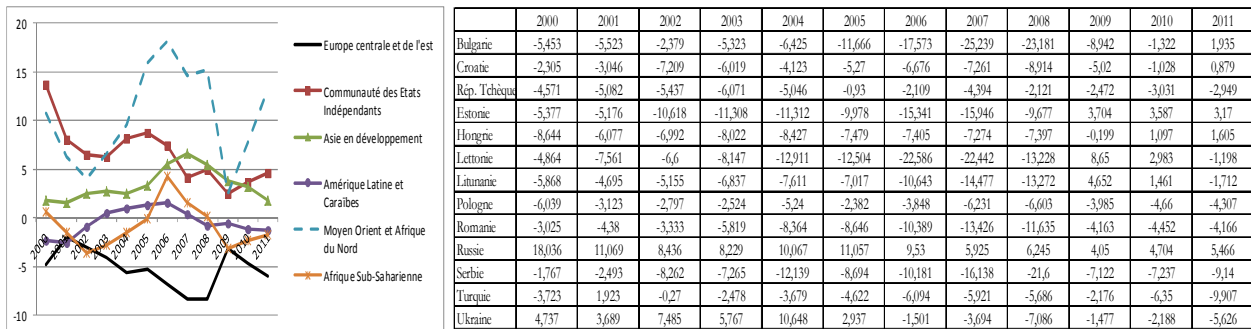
20
15
10
5
0
-5
-10

2000 2001 2002 2003 2004 2005 2006 2007 2008 2009 2010 2011

Europe centrale et de l'est
Communauté des Etats Indépendants
Asie en développement
Amérique Latine et Caraïbes
Moyen Orient et Afrique du Nord
Afrique Sub-Saharienne

| | 2000 | 2001 | 2002 | 2003 | 2004 | 2005 | 2006 | 2007 | 2008 | 2009 | 2010 | 2011 |
|---|---|---|---|---|---|---|---|---|---|---|---|---|
| Bulgarie | -5,453 | -5,523 | -2,379 | -5,323 | -6,425 | -11,666 | -17,573 | -25,239 | -23,181 | -8,942 | -1,322 | 1,935 |
| Croatie | -2,305 | -3,046 | -7,209 | -6,019 | -4,123 | -5,27 | -6,676 | -7,261 | -8,914 | -5,02 | -1,028 | 0,879 |
| Rép. Tchèque | -4,571 | -5,082 | -5,437 | -6,071 | -5,046 | -0,93 | -2,109 | -4,394 | -2,121 | -2,472 | -3,031 | -2,949 |
| Estonie | -5,377 | -5,176 | -10,618 | -11,308 | -11,312 | -9,978 | -15,341 | -15,946 | -9,677 | 3,704 | 3,587 | 3,17 |
| Hongrie | -8,644 | -6,077 | -6,992 | -8,022 | -8,427 | -7,479 | -7,405 | -7,274 | -7,397 | -0,199 | 1,097 | 1,605 |
| Lettonie | -4,864 | -7,561 | -6,6 | -8,147 | -12,911 | -12,504 | -22,586 | -22,442 | -13,228 | 8,65 | 2,983 | -1,198 |
| Lituanie | -5,868 | -4,695 | -5,155 | -6,837 | -7,611 | -7,017 | -10,643 | -14,477 | -13,272 | 4,652 | 1,461 | -1,712 |
| Pologne | -6,039 | -3,123 | -2,797 | -2,524 | -5,24 | -2,382 | -3,848 | -6,231 | -6,603 | -3,985 | -4,66 | -4,307 |
| Romanie | -3,025 | -4,38 | -3,333 | -5,819 | -8,364 | -8,646 | -10,389 | -13,426 | -11,635 | -4,163 | -4,452 | -4,166 |
| Russie | 18,036 | 11,069 | 8,436 | 8,229 | 10,067 | 11,057 | 9,53 | 5,925 | 6,245 | 4,05 | 4,704 | 5,466 |
| Serbie | -1,767 | -2,493 | -8,262 | -7,265 | -12,139 | -8,694 | -10,181 | -16,138 | -21,6 | -7,122 | -7,237 | -9,14 |
| Turquie | -3,723 | 1,923 | -0,27 | -2,478 | -3,679 | -4,622 | -6,094 | -5,921 | -5,686 | -2,176 | -6,35 | -9,907 |
| Ukraine | 4,737 | 3,689 | 7,485 | 5,767 | 10,648 | 2,937 | -1,501 | -3,694 | -7,086 | -1,477 | -2,188 | -5,626 |